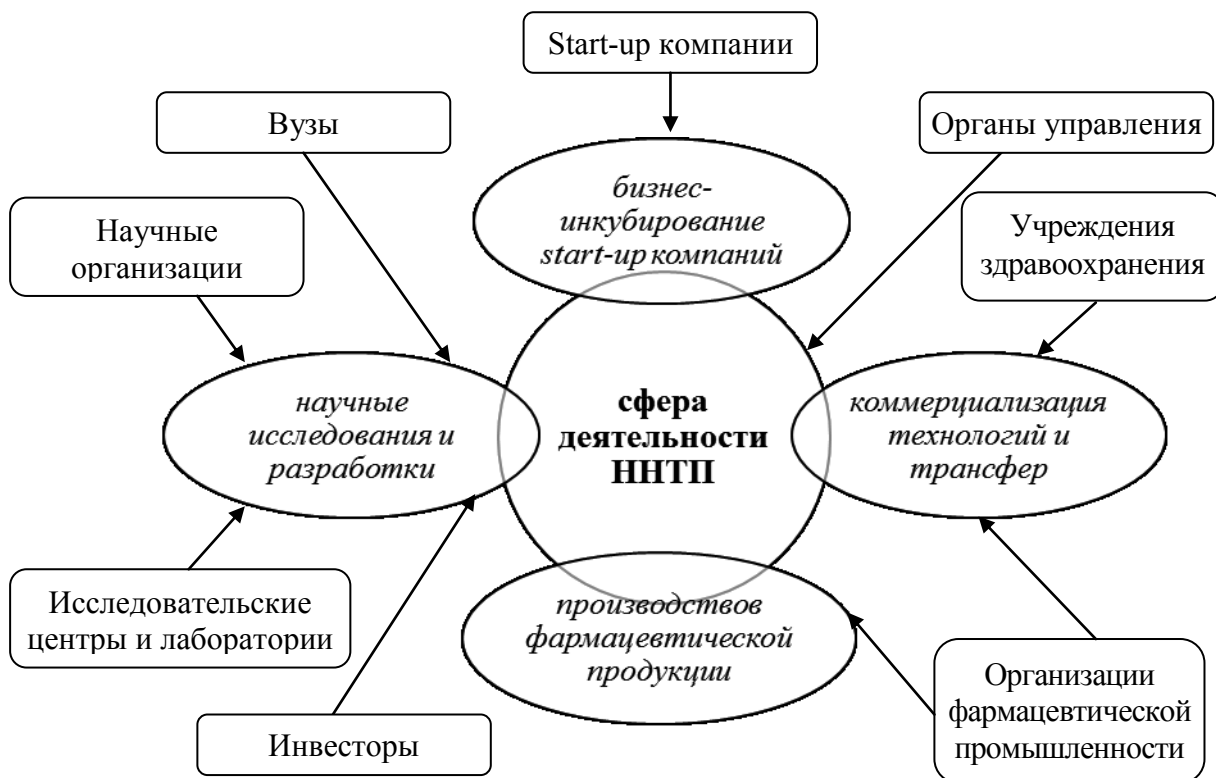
Start-up компании

Вузы

Органы управления

бизнес-инкубирование start-up компаний

Научные организации

Учреждения здравоохранения

научные исследования и разработки

сфера деятельности ННТП

коммерциализация технологий и трансфер

Исследовательские центры и лаборатории

производствов фармацевтической продукции

Организации фармацевтической промышленности

Инвесторы